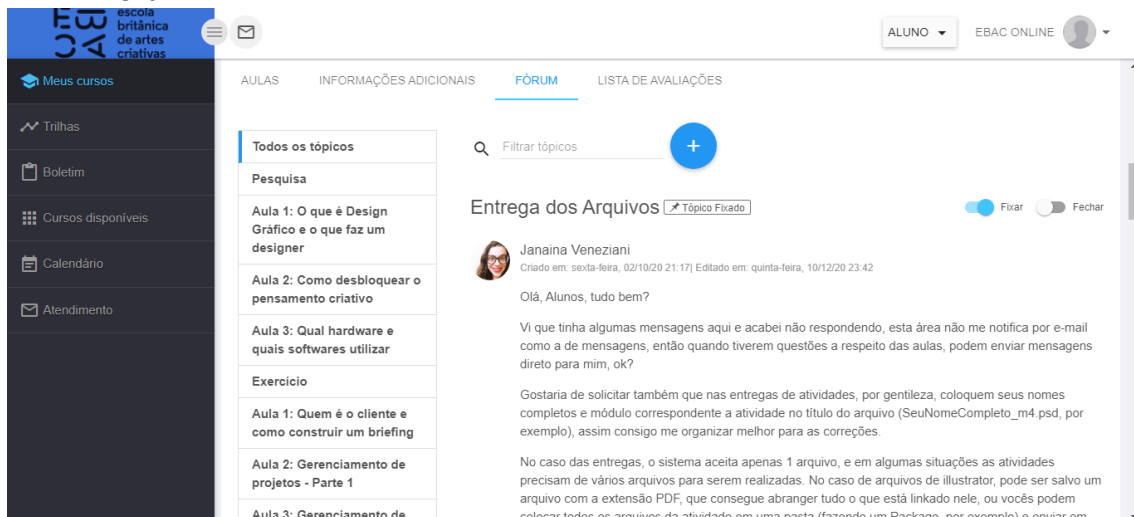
EBAC escola britânica de artes criativas

ALUNO
EBAC ONLINE

Meus cursos
Trilhas
Boletim
Cursos disponíveis
Calendário
Atendimento

AULAS
INFORMAÇÕES ADICIONAIS
FÓRUM
LISTA DE AVALIAÇÕES

Todos os tópicos
Pesquisa
Aula 1: O que é Design Gráfico e o que faz um designer
Aula 2: Como desbloquear o pensamento criativo
Aula 3: Qual hardware e quais softwares utilizar
Exercício
Aula 1: Quem é o cliente e como construir um briefing
Aula 2: Gerenciamento de projetos - Parte 1
Aula 3: Gerenciamento de

Filtrar tópicos
+

Entrega dos Arquivos
Tópico Fixado
Fixar
Fechar

Janaina Veneziani
Criado em: sexta-feira, 02/10/20 21:17| Editado em: quinta-feira, 10/12/20 23:42

Olá, Alunos, tudo bem?

Vi que tinha algumas mensagens aqui e acabei não respondendo, esta área não me notifica por e-mail como a de mensagens, então quando tiverem questões a respeito das aulas, podem enviar mensagens direto para mim, ok?

Gostaria de solicitar também que nas entregas de atividades, por gentileza, coloquem seus nomes completos e módulo correspondente a atividade no título do arquivo (SeuNomeCompleto_m4.psd, por exemplo), assim consigo me organizar melhor para as correções.

No caso das entregas, o sistema aceita apenas 1 arquivo, e em algumas situações as atividades precisam de vários arquivos para serem realizadas. No caso de arquivos de illustrator, pode ser salvo um arquivo com a extensão PDF, que consegue abranger tudo o que está linkado nele, ou vocês podem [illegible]